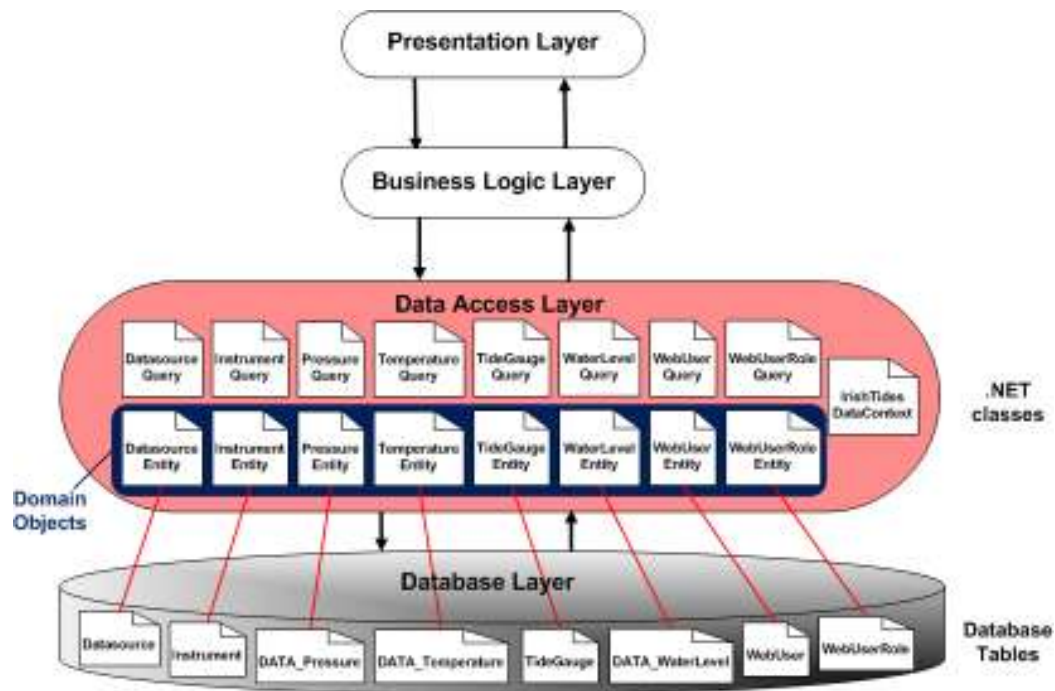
Presentation Layer

Business Logic Layer

Data Access Layer

Datasource Query
Instrument Query
Pressure Query
Temperature Query
TideGauge Query
WaterLevel Query
WebUser Query
WebUserRole Query
IrishTides DataContext

.NET classes

Datasource Entity
Instrument Entity
Pressure Entity
Temperature Entity
TideGauge Entity
WaterLevel Entity
WebUser Entity
WebUserRole Entity

Domain Objects

Database Layer

Datasource
Instrument
DATA_Pressure
DATA_Temperature
TideGauge
DATA_WaterLevel
WebUser
WebUserRole

Database Tables